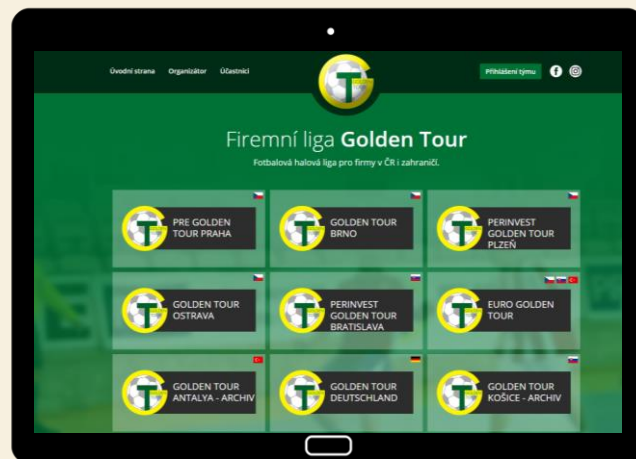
Úvodní strana Organizátor Účastníci

Přihlášení týmu

Firemní liga **Golden Tour**

Fotbalová halová liga pro firmy v ČR i zahraničí.

PRE GOLDEN TOUR PRAHA

GOLDEN TOUR BRNO

PERINVEST GOLDEN TOUR PLZEŇ

GOLDEN TOUR OSTRAVA

PERINVEST GOLDEN TOUR BRATISLAVA

EURO GOLDEN TOUR

GOLDEN TOUR ANTALYA - ARCHIV

GOLDEN TOUR DEUTSCHLAND

GOLDEN TOUR KOŠICE - ARCHIV